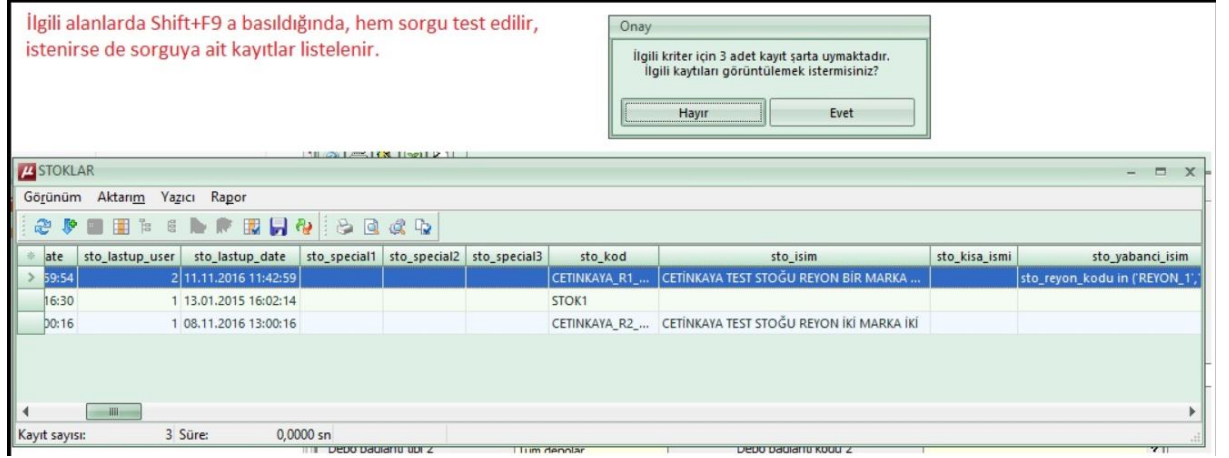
İlgili alanlarda Shift+F9 a basıldığında, hem sorgu test edilir, istenirse de sorguya ait kayıtlar listelenir.

Onay

İlgili kriter için 3 adet kayıt şarta uymaktadır.
İlgili kaytıları görüntülemek istermisiniz?

Hayır

Evet

STOKLAR

Görünüm Aktarım Yazıcı Rapor

| | ate | sto_lastup_user | sto_lastup_date | sto_special1 | sto_special2 | sto_special3 | sto_kod | sto_isim | sto_kisa_ismi | sto_yabanci_isim |
|---|---|---|---|---|---|---|---|---|---|---|
| > | 59:54 | 2 | 11.11.2016 11:42:59 | | | | CETINKAYA_R1_... | CETİNKAYA TEST STOĞU REYON BİR MARKA ... | | sto_reyon_kodu in ('REYON_1',' |
| | 16:30 | 1 | 13.01.2015 16:02:14 | | | | STOK1 | | | |
| | 00:16 | 1 | 08.11.2016 13:00:16 | | | | CETINKAYA_R2_... | CETİNKAYA TEST STOĞU REYON İKİ MARKA İKİ | | |

Kayıt sayısı: 3 Süre: 0,0000 sn

Depo bağlantı tipi 2 Tüm depolar Depo bağlantı kodu 2